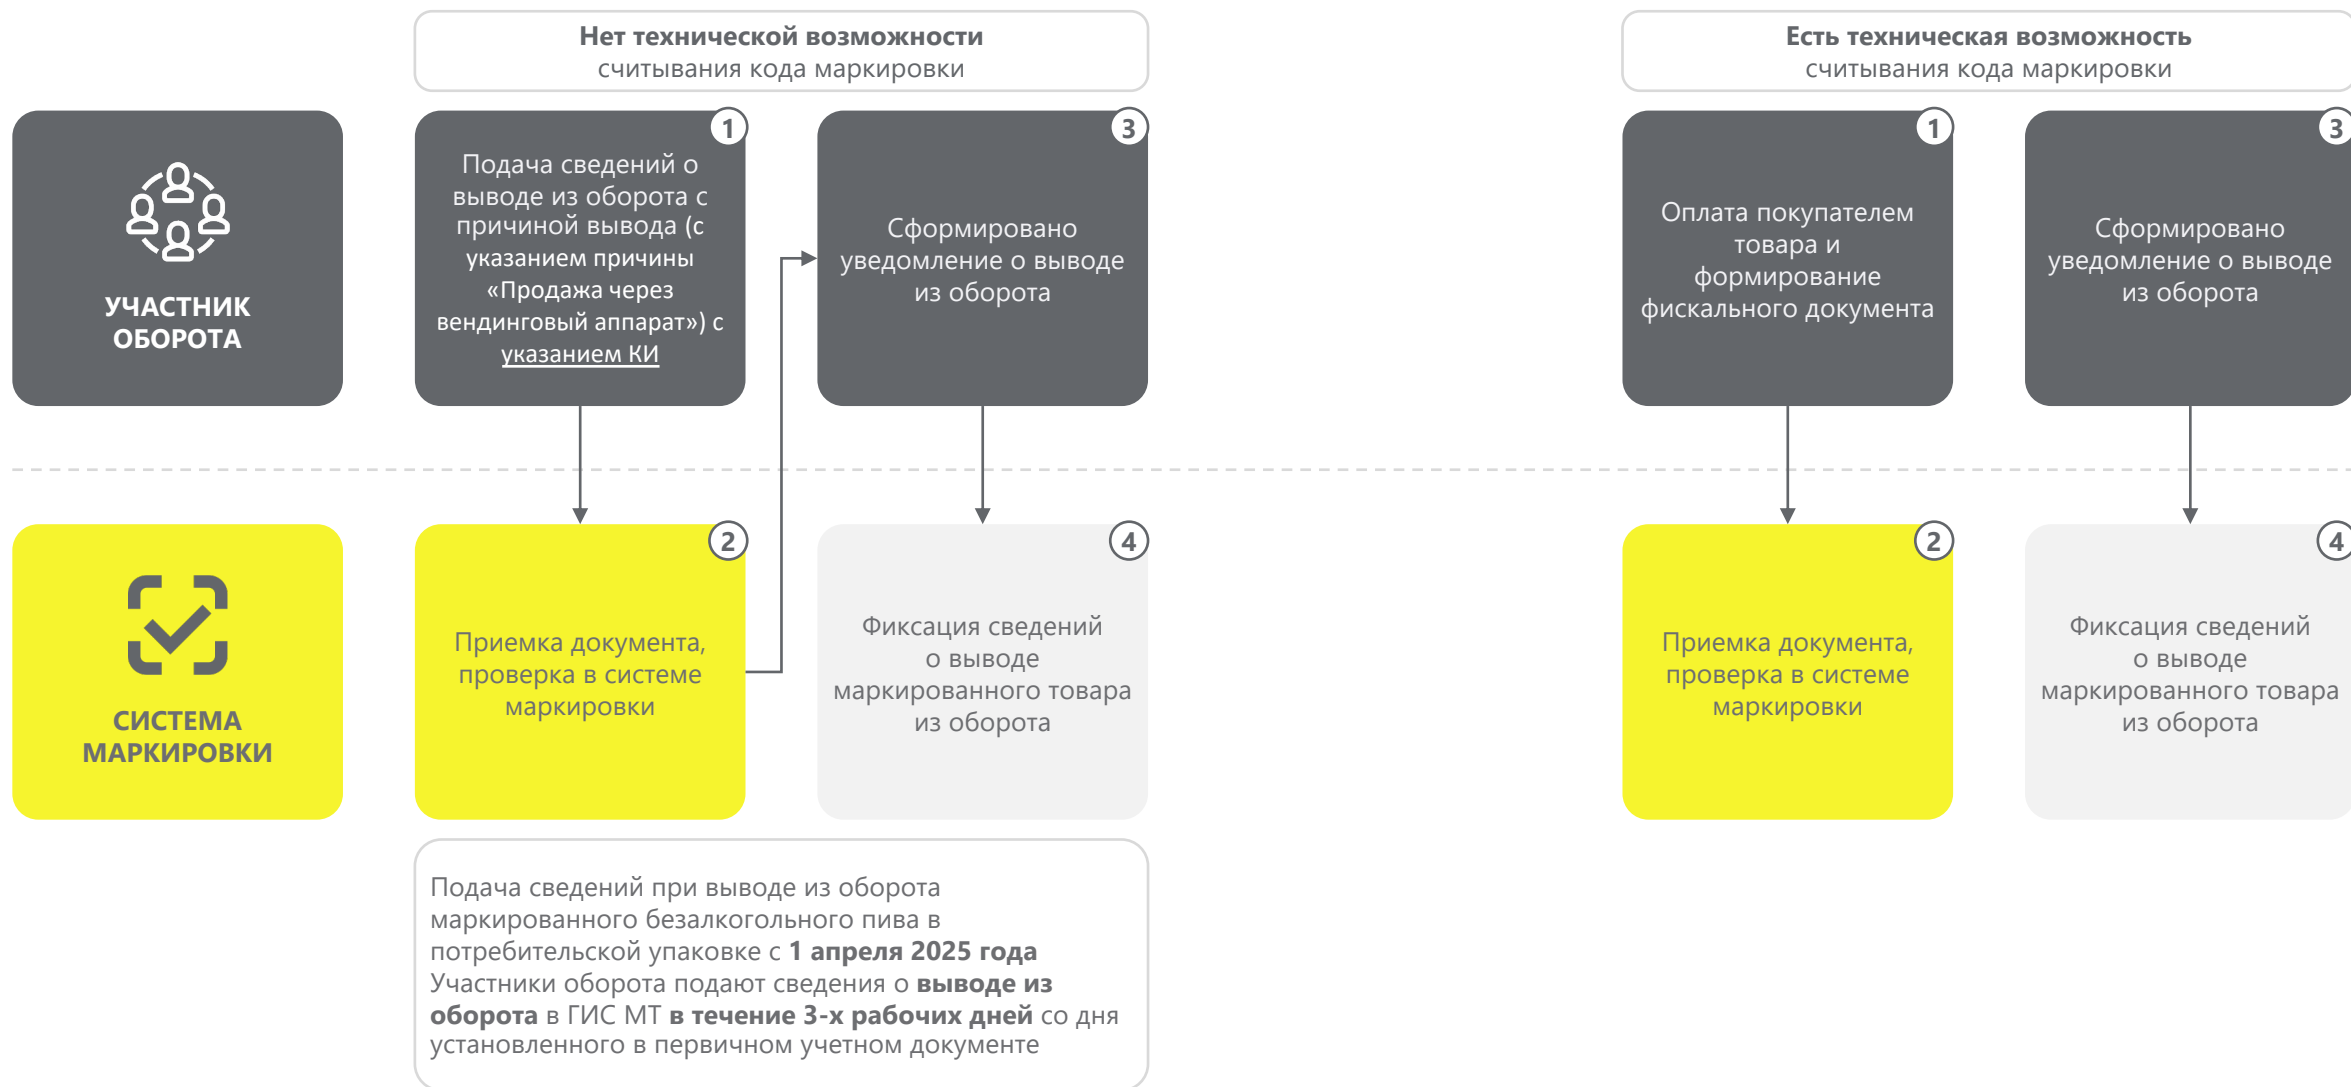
Нет технической возможности
считывания кода маркировки

Есть техническая возможность
считывания кода маркировки

УЧАСТНИК ОБОРОТА

1
Подача сведений о выводе из оборота с причиной вывода (с указанием причины «Продажа через вендинговый аппарат») с указанием КИ

3
Сформировано уведомление о выводе из оборота

1
Оплата покупателем товара и формирование фискального документа

3
Сформировано уведомление о выводе из оборота

СИСТЕМА МАРКИРОВКИ

2
Приемка документа, проверка в системе маркировки

4
Фиксация сведений о выводе маркированного товара из оборота

2
Приемка документа, проверка в системе маркировки

4
Фиксация сведений о выводе маркированного товара из оборота

Подача сведений при выводе из оборота маркированного безалкогольного пива в потребительской упаковке с **1 апреля 2025 года**
Участники оборота подают сведения о **выводе из оборота** в ГИС МТ **в течение 3-х рабочих дней** со дня установленного в первичном учетном документе